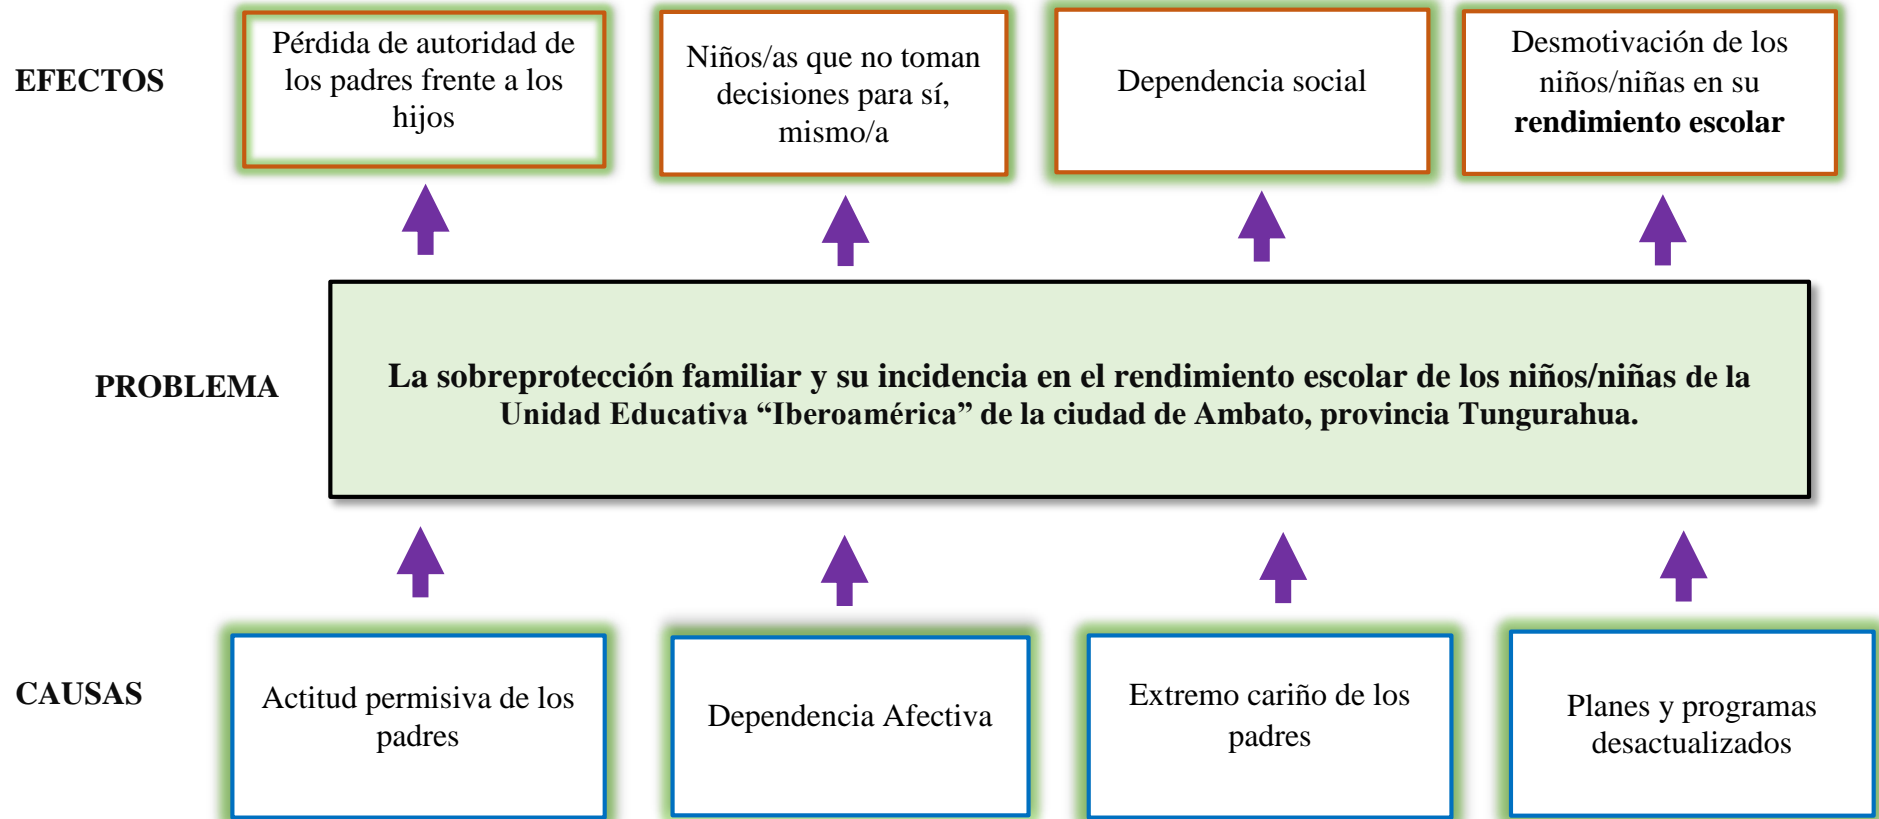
EFECTOS

Pérdida de autoridad de los padres frente a los hijos

Niños/as que no toman decisiones para sí, mismo/a

Dependencia social

Desmotivación de los niños/niñas en su **rendimiento escolar**

PROBLEMA

**La sobreprotección familiar y su incidencia en el rendimiento escolar de los niños/niñas de la Unidad Educativa “Iberoamérica” de la ciudad de Ambato, provincia Tungurahua.**

CAUSAS

Actitud permisiva de los padres

Dependencia Afectiva

Extremo cariño de los padres

Planes y programas desactualizados